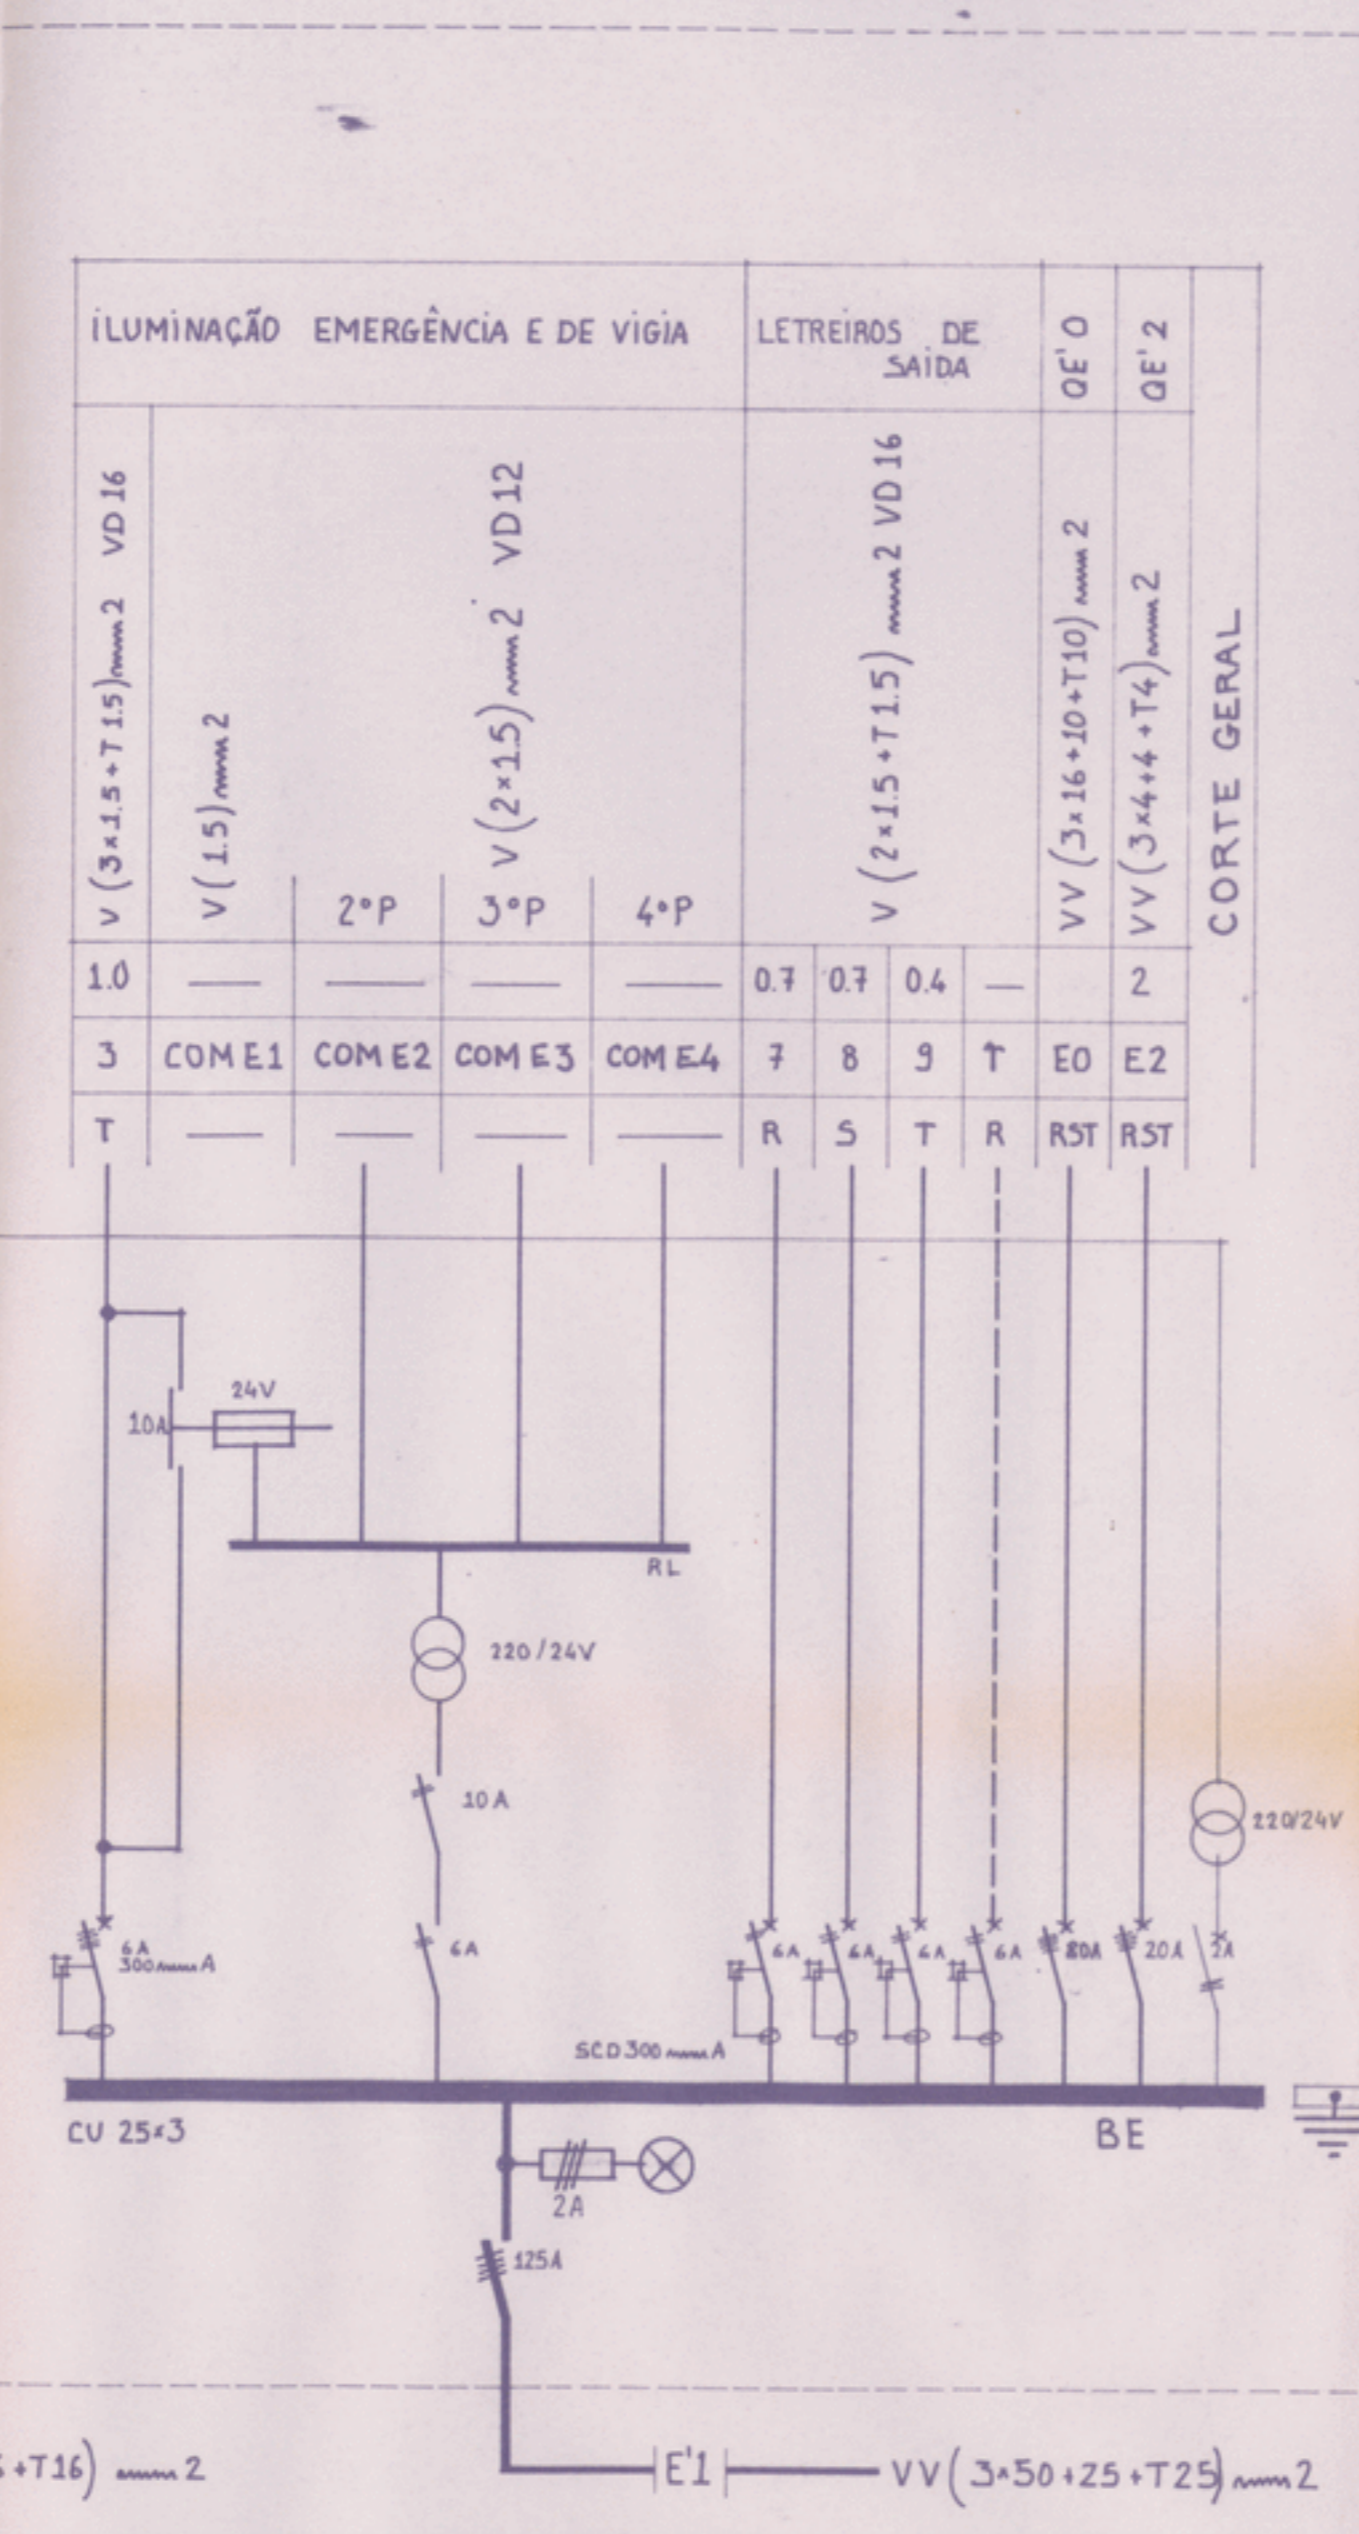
| ILUMINAÇÃO EMERGÊNCIA E DE VIGIA | | | | | LETREIROS DE SAIDA | | | | QE'0 | QE'2 | |
|---|---|---|---|---|---|---|---|---|---|---|---|
| V $(3\times1.5+T1.5)$ mm2 VD 16 | V $(1.5)$ mm2 | 2°P | V $(2\times1.5)$ mm2 VD12 3°P | 4°P | V $(2\times1.5+T1.5)$ mm2 VD 16 | | | | VV $(3\times16+10+T10)$ mm2 | VV $(3\times4+4+T4)$ mm2 | CORTE GERAL |
| 1.0 | — | — | — | — | 0.7 | 0.7 | 0.4 | — | | 2 | |
| 3 | COM E1 | COM E2 | COM E3 | COM E4 | 7 | 8 | 9 | T | E0 | E2 | |
| T | — | — | — | — | R | S | T | R | RST | RST | |

24V

10A

RL

220/24V

10A

6A
300mA

6A

SCD 300 mA

6A 6A 6A 6A 80A 20A 2A

220/24V

CU 25×3

BE

2A

125A

+T16) mm2

E'1

VV$(3\times50+25+T25)$ mm2